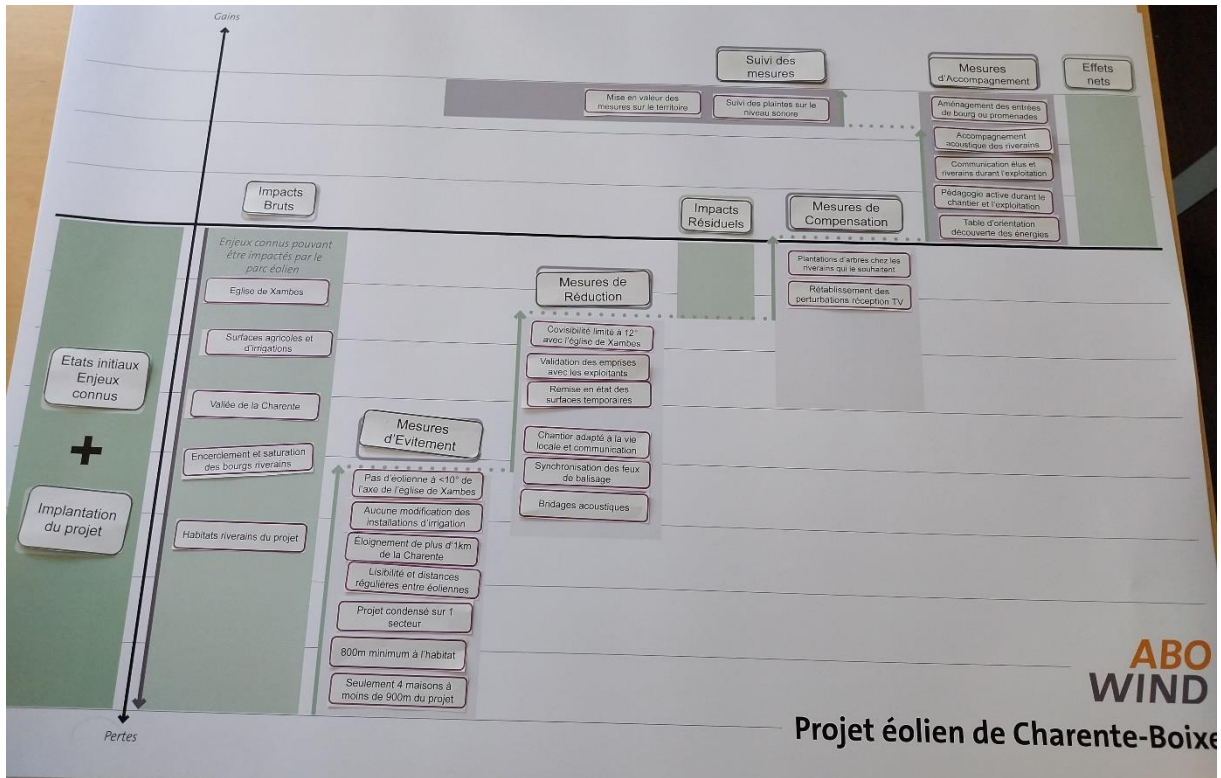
Gains

Suivi des mesures

Mise en valeur des mesures sur le territoire

Suivi des plaintes sur le niveau sonore

Mesures d'Accompagnement

Aménagement des entrées de bourg ou promenades

Accompagnement acoustique des riverains

Communication élus et riverains durant l'exploitation

Pédagogie active durant le chantier et l'exploitation

Table d'orientation découverte des énergies

Effets nets

Impacts Bruts

Impacts Résiduels

Mesures de Compensation

Plantations d'arbres chez les riverains qui le souhaitent

Rétablissement des perturbations réception TV

Etats initiaux Enjeux connus

+

Implantation du projet

Enjeux connus pouvant être impactés par le parc éolien

Eglise de Xambes

Surfaces agricoles et d'irrigations

Vallée de la Charente

Encerclement et saturation des bourgs riverains

Habitats riverains du projet

Mesures de Réduction

Covisibilité limité à 12° avec l'église de Xambes

Validation des emprises avec les exploitants

Remise en état des surfaces temporaires

Chantier adapté à la vie locale et communication

Synchronisation des feux de balisage

Bridages acoustiques

Mesures d'Evitement

Pas d'éolienne à <10° de l'axe de l'église de Xambes

Aucune modification des installations d'irrigation

Éloignement de plus d'1km de la Charente

Lisibilité et distances régulières entre éoliennes

Projet condensé sur 1 secteur

800m minimum à l'habitat

Seulement 4 maisons à moins de 900m du projet

Pertes

ABO WIND

Projet éolien de Charente-Boixe